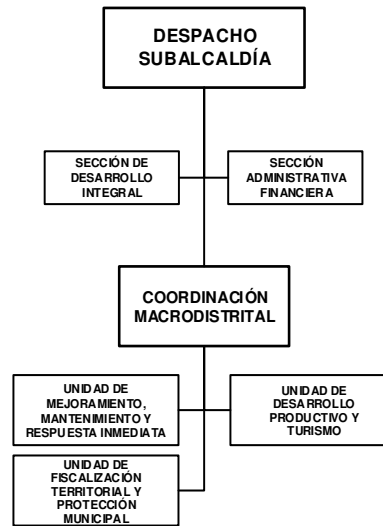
DESPACHO SUBALCALDÍA

SECCIÓN DE DESARROLLO INTEGRAL

SECCIÓN ADMINISTRATIVA FINANCIERA

COORDINACIÓN MACRODISTRITAL

UNIDAD DE MEJORAMIENTO, MANTENIMIENTO Y RESPUESTA INMEDIATA

UNIDAD DE DESARROLLO PRODUCTIVO Y TURISMO

UNIDAD DE FISCALIZACIÓN TERRITORIAL Y PROTECCIÓN MUNICIPAL